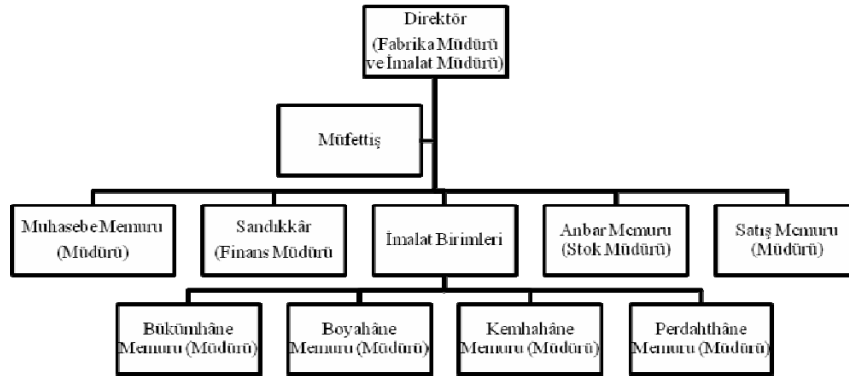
Direktör (Fabrika Müdürü ve İmalat Müdürü)

Müfettiş

Muhasebe Memuru (Müdürü)

Sandıkkâr (Finans Müdürü

İmalat Birimleri

Anbar Memuru (Stok Müdürü)

Satış Memuru (Müdürü)

Bükümhâne Memuru (Müdürü)

Boyahâne Memuru (Müdürü)

Kemhahâne Memuru (Müdürü)

Perdahthâne Memuru (Müdürü)